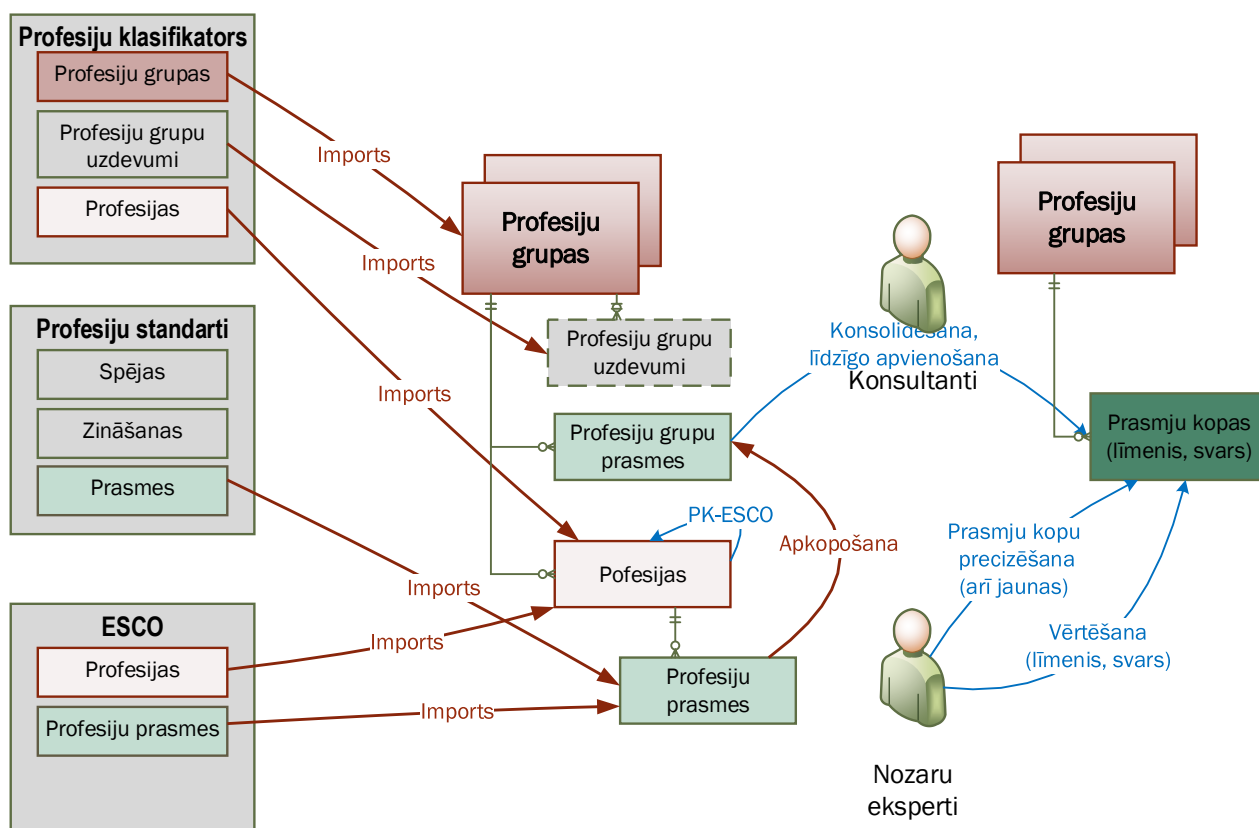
Profesiju klasifikators

Profesiju grupas

Profesiju grupu uzdevumi

Profesijas

Profesiju standarti

Spējas

Zināšanas

Prasmes

ESCO

Profesijas

Profesiju prasmes

Imports

Imports

Imports

Imports

Imports

Imports

Profesiju grupas

Profesiju grupu uzdevumi

Profesiju grupu prasmes

PK-ESCO

Pofesijas

Apkopošana

Profesiju prasmes

Konsolidēšana, līdzīgo apvienošana

Konsultanti

Profesiju grupas

Prasmju kopas (līmenis, svars)

Prasmju kopu precizēšana (arī jaunas)

Vērtēšana (līmenis, svars)

Nozaru eksperti